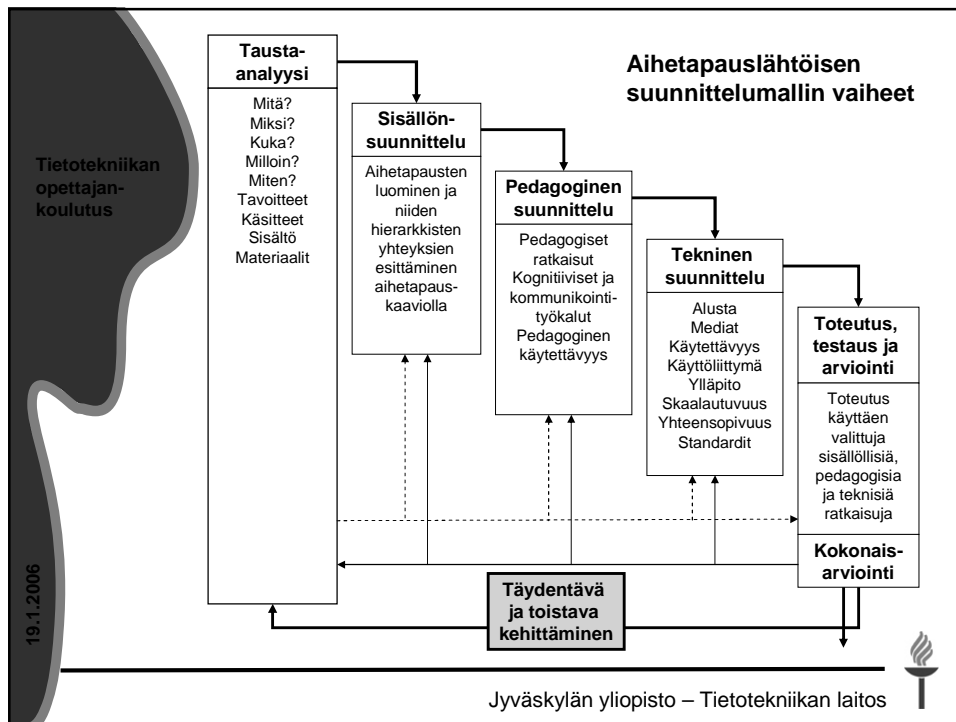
Tietotekniikan opettajankoulutus

19.1.2006

Aihetapauslähtöisen suunnittelumallin vaiheet

Tausta-analyysi

Mitä?
Miksi?
Kuka?
Milloin?
Miten?
Tavoitteet
Käsitteet
Sisältö
Materiaalit

Sisällönsuunnittelu

Aihetapausten luominen ja niiden hierarkkisten yhteyksien esittäminen aihetapauskaaviolla

Pedagoginen suunnittelu

Pedagogiset ratkaisut
Kognitiiviset ja kommunikointityökalut
Pedagoginen käytettävyys

Tekninen suunnittelu

Alusta
Mediat
Käytettävyys
Käyttöliittymä
Ylläpito
Skaalautuvuus
Yhteensopivuus
Standardit

Toteutus, testaus ja arviointi

Toteutus käyttäen valittuja sisällöllisiä, pedagogisia ja teknisiä ratkaisuja

Kokonaisarviointi

Täydentävä ja toistava kehittäminen

Jyväskylän yliopisto – Tietotekniikan laitos